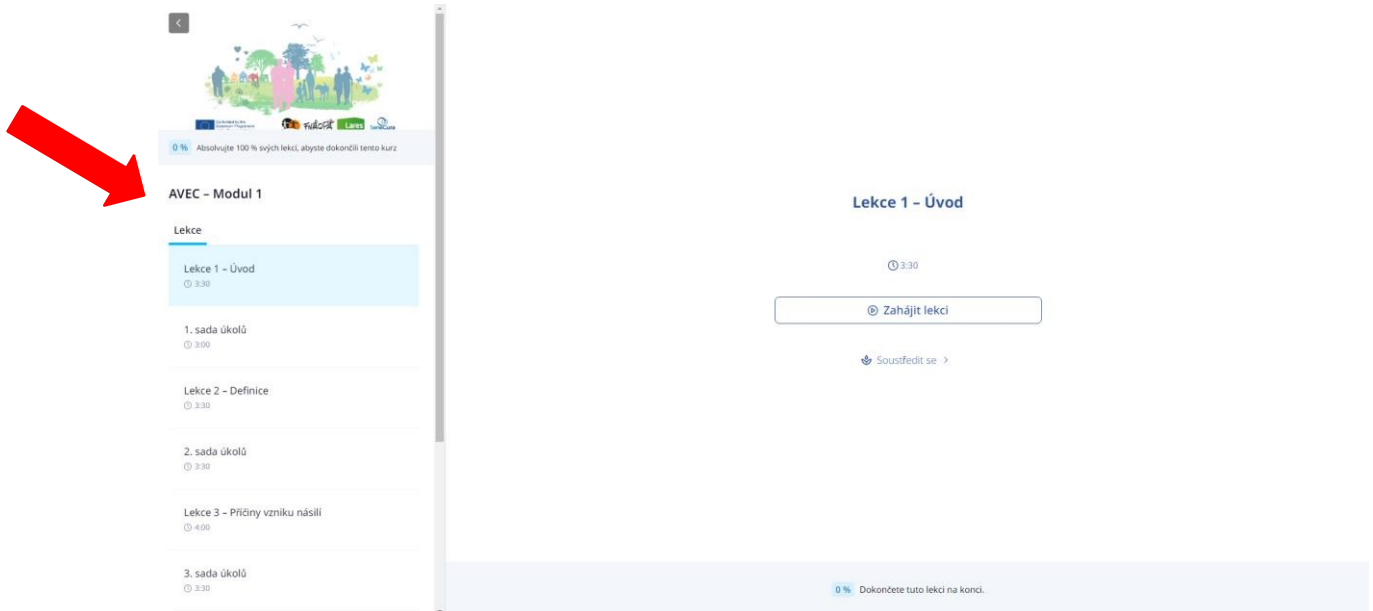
0 % Absolvujte 100 % svých lekcí, abyste dokončili tento kurz

AVEC – Modul 1

Lekce

Lekce 1 – Úvod
3:30

1. sada úkolů
3:00

Lekce 2 – Definice
3:30

2. sada úkolů
3:30

Lekce 3 – Příčiny vzniku násilí
4:00

3. sada úkolů
3:30

Lekce 1 – Úvod

3:30

Zahájit lekci

Soustředit se >

0 % Dokončete tuto lekci na konci.